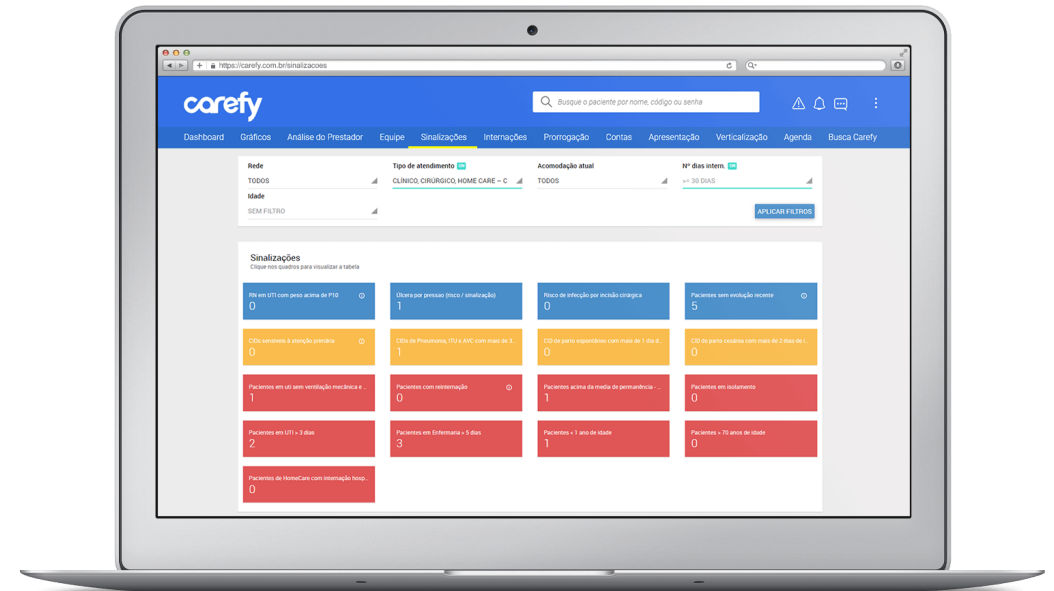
https://carefy.com.br/sinalizacoes

carefy

Busque o paciente por nome, código ou senha

Dashboard Gráficos Análise do Prestador Equipe Sinalizações Internações Prorrogação Contas Apresentação Verticalização Agenda Busca Carefy

Rede
TODOS

Tipo de atendimento
CLÍNICO, CIRÚRGICO, HOME CARE + C

Acomodação atual
TODOS

Nº dias intern.
>= 30 DIAS

Idade
SEM FILTRO

APLICAR FILTROS

Sinalizações
Clique nos quadros para visualizar a tabela

RN em UTI com peso acima de P10
0

Úlcera por pressão (risco / sinalização)
1

Risco de infecção por incisão cirúrgica
0

Pacientes sem evolução recente
5

CIDs sensíveis à atenção primária
0

CIDs de Pneumonia, ITU e AVC com mais de 3...
1

CID de parto espontâneo com mais de 1 dia d...
0

CID de parto cesárea com mais de 2 dias de i...
0

Pacientes em uti sem ventilação mecânica e ...
1

Pacientes com reinternação
0

Pacientes acima da média de permanência - ...
1

Pacientes em isolamento
0

Pacientes em UTI > 3 dias
2

Pacientes em Enfermaria > 5 dias
3

Pacientes < 1 ano de idade
1

Pacientes > 70 anos de idade
0

Pacientes de HomeCare com internação hosp...
0